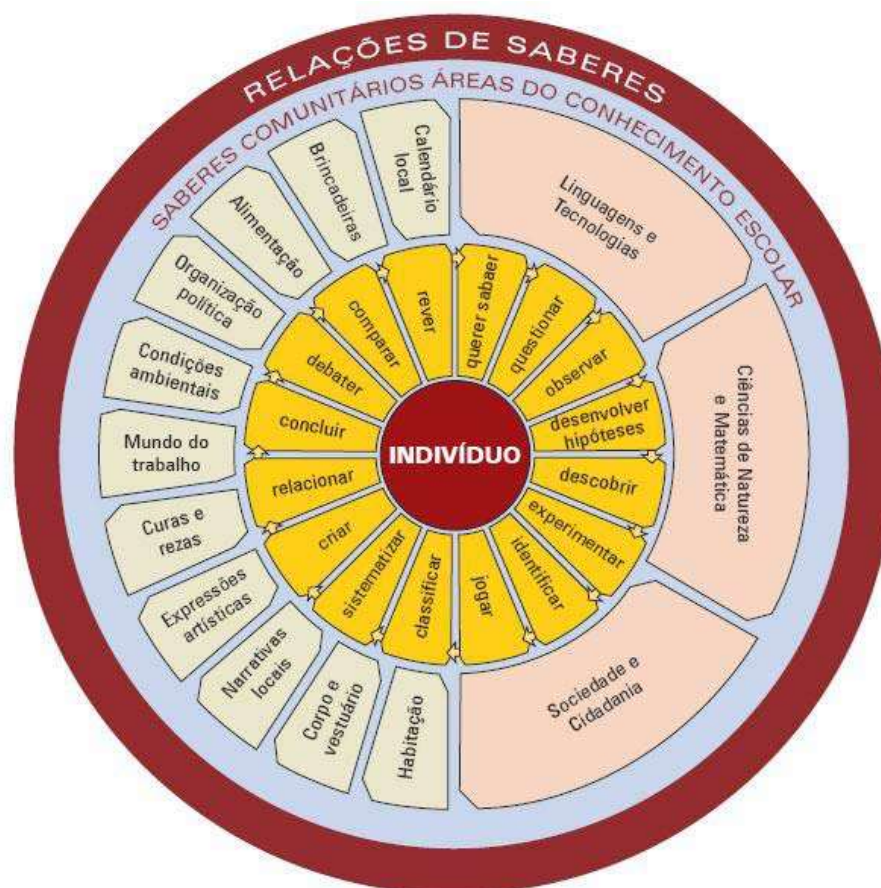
RELAÇÕES DE SABERES

SABERES COMUNITÁRIOS ÁREAS DO CONHECIMENTO ESCOLAR

Calendário local

Brincadeiras

Alimentação

Organização política

Condições ambientais

Mundo do trabalho

Curas e rezas

Expressões artísticas

Narrativas locais

Corpo e vestuário

Habitação

Linguagens e Tecnologias

Ciências de Natureza e Matemática

Sociedade e Cidadania

rever

querer sabaer

questionar

observar

desenvolver hipóteses

descobrir

experimentar

identificar

jogar

classificar

sistematizar

criar

relacionar

concluir

debater

comparar

INDIVÍDUO